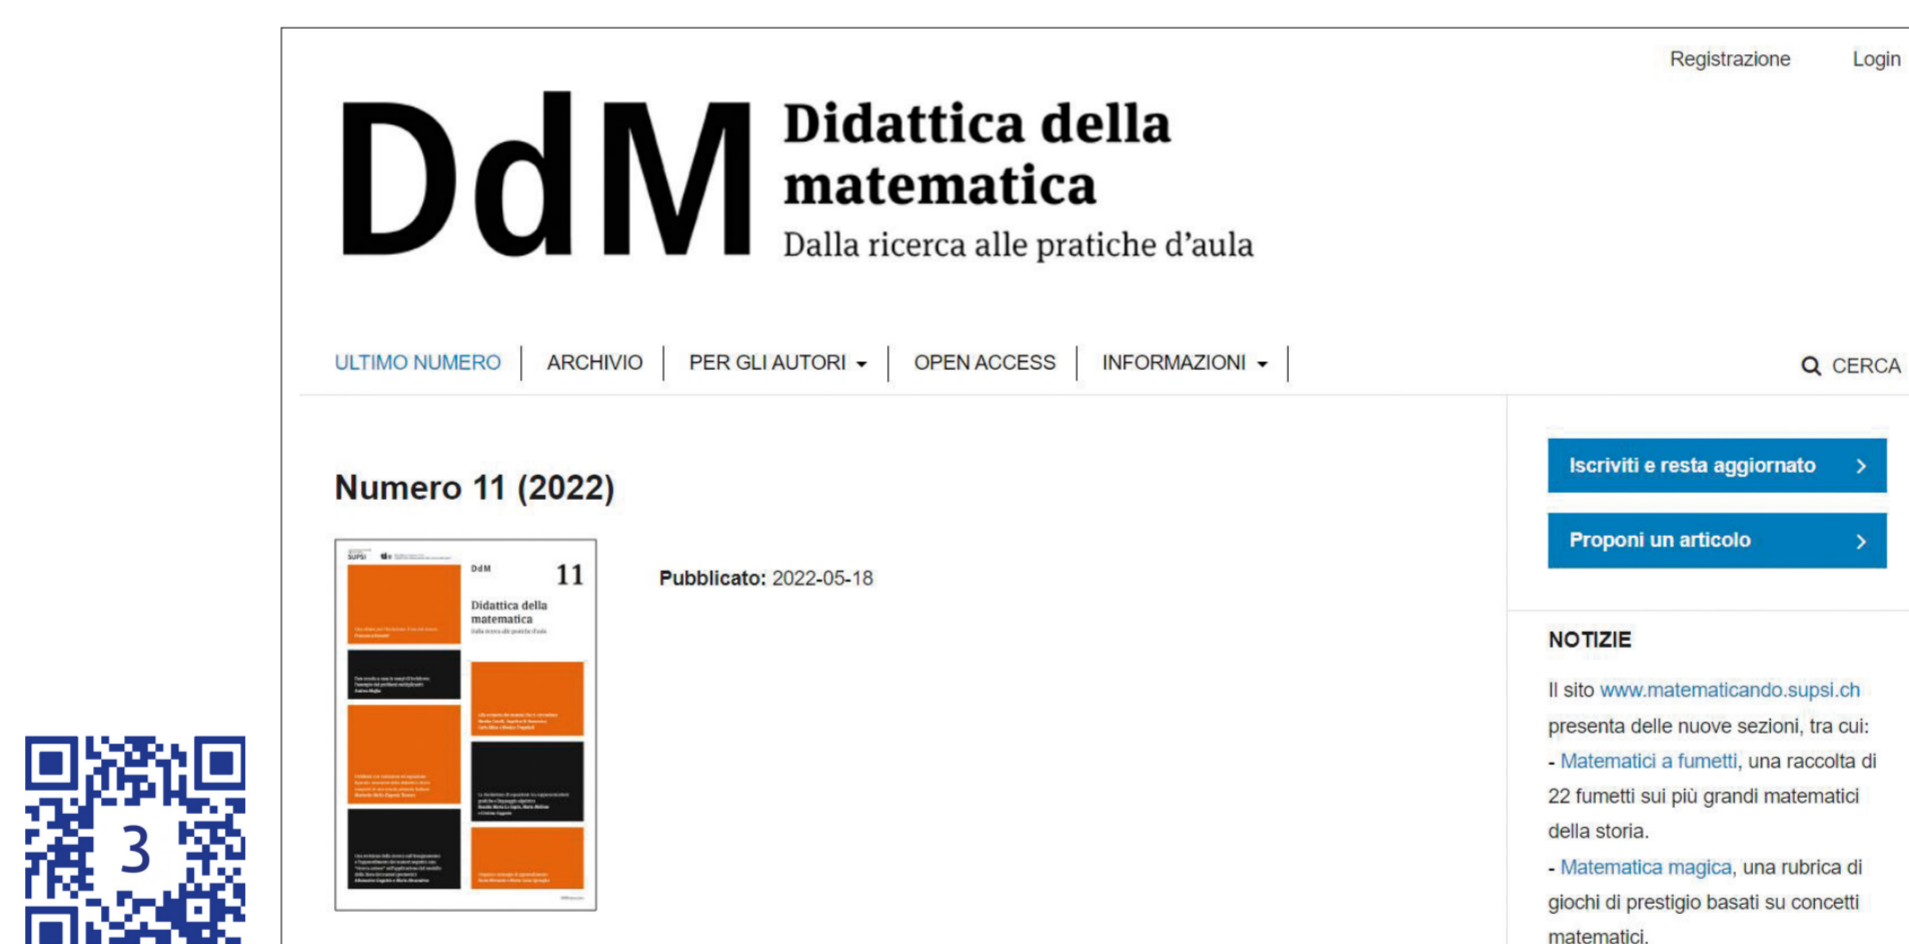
3

Registrazione Login

DdM Didattica della matematica
Dalla ricerca alle pratiche d'aula

ULTIMO NUMERO | ARCHIVIO | PER GLI AUTORI | OPEN ACCESS | INFORMAZIONI | CERCA

Numero 11 (2022)

DdM 11
Didattica della matematica
Dalla ricerca alle pratiche d'aula

Pubblicato: 2022-05-18

Iscriviti e resta aggiornato

Proponi un articolo

NOTIZIE

Il sito www.matematicando.supsi.ch presenta delle nuove sezioni, tra cui:
- Matematici a fumetti, una raccolta di 22 fumetti sui più grandi matematici della storia.
- Matematica magica, una rubrica di giochi di prestigio basati su concetti matematici.